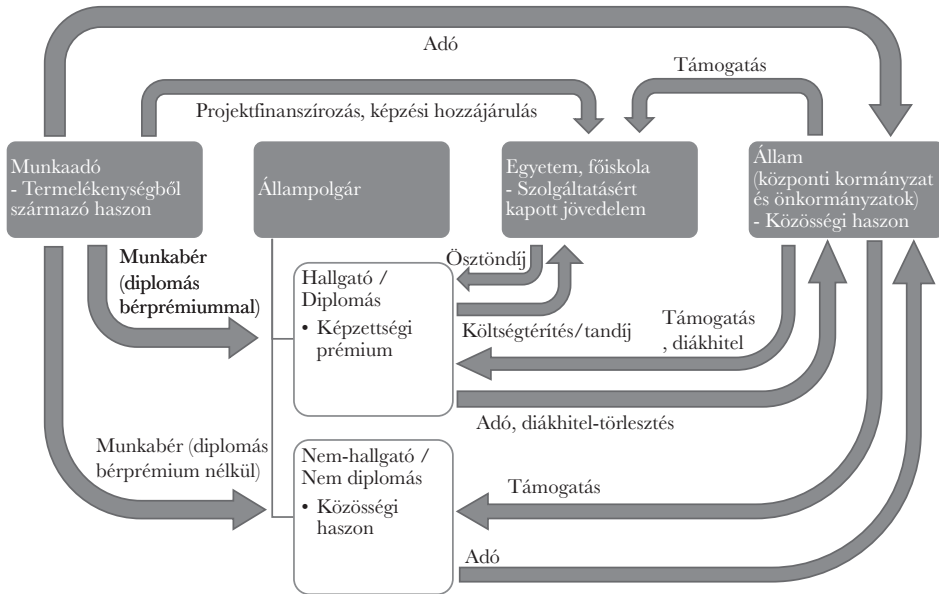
Adó

Támogatás

Projektfinanszírozás, képzési hozzájárulás

Munkaadó
- Termelékenységből származó haszon

Állampolgár

Egyetem, főiskola
- Szolgáltatásért kapott jövedelem

Állam
(központi kormányzat és önkormányzatok)
- Közösségi haszon

Munkabér (diplomás bérprémiummal)

Ösztöndíj

Hallgató / Diplomás
• Képzettségi prémium

Költségtérítés/tandíj

Támogatás, diákhitel

Adó, diákhitel-törlesztés

Munkabér (diplomás bérprémium nélkül)

Nem-hallgató / Nem diplomás
• Közösségi haszon

Támogatás

Adó